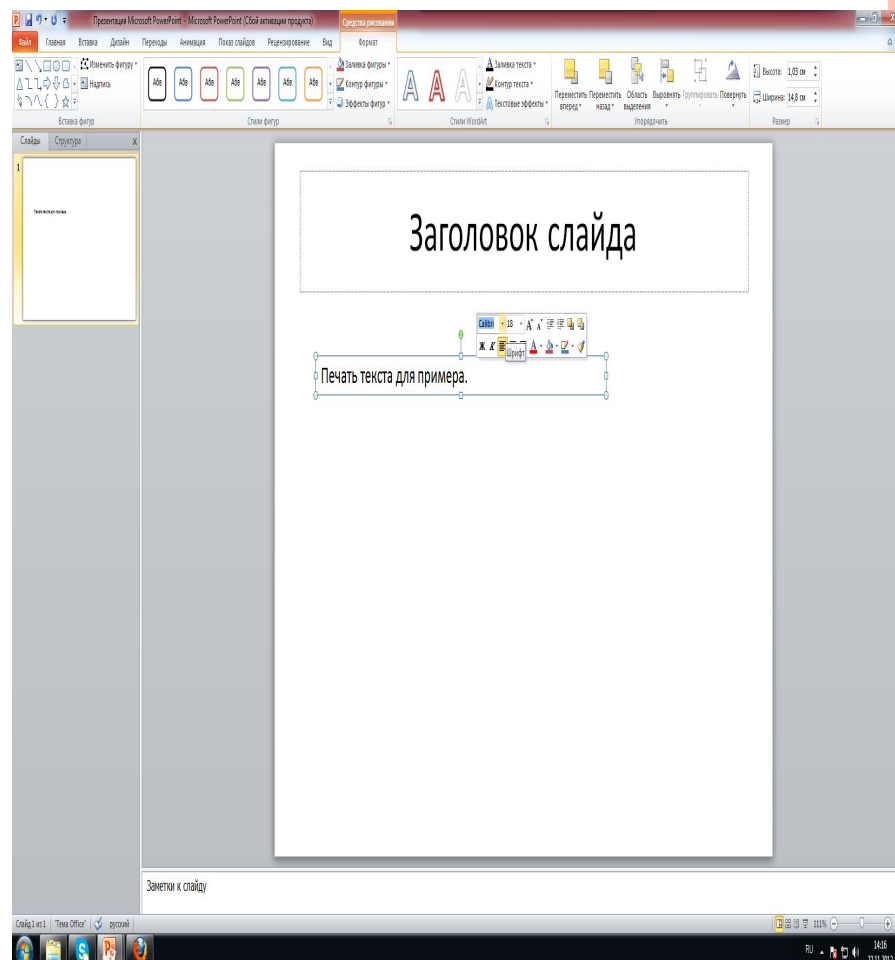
Презентация Microsoft PowerPoint - Microsoft PowerPoint (Сбой активации продукта)
Средства рисования

Файл Главная Вставка Дизайн Переходы Анимация Показ слайдов Рецензирование Вид Формат

Изменить фигуру
Надпись
Вставка фигур

Абв Абв Абв Абв Абв Абв Абв
Заливка фигуры
Контур фигуры
Эффекты фигур
Стили фигур

Заливка текста
Контур текста
Текстовые эффекты
Стили WordArt

Переместить вперед
Переместить назад
Область выделения
Выровнять
Группировать
Повернуть
Упорядочить

Высота: 1,03 см
Ширина: 14,8 см
Размер

Слайды Структура
1

Заголовок слайда

Calibri 18
Ж К
Шрифт

Печать текста для примера.

Заметки к слайду

Слайд 1 из 1 "Тема Office" русский

111%

RU 14:16